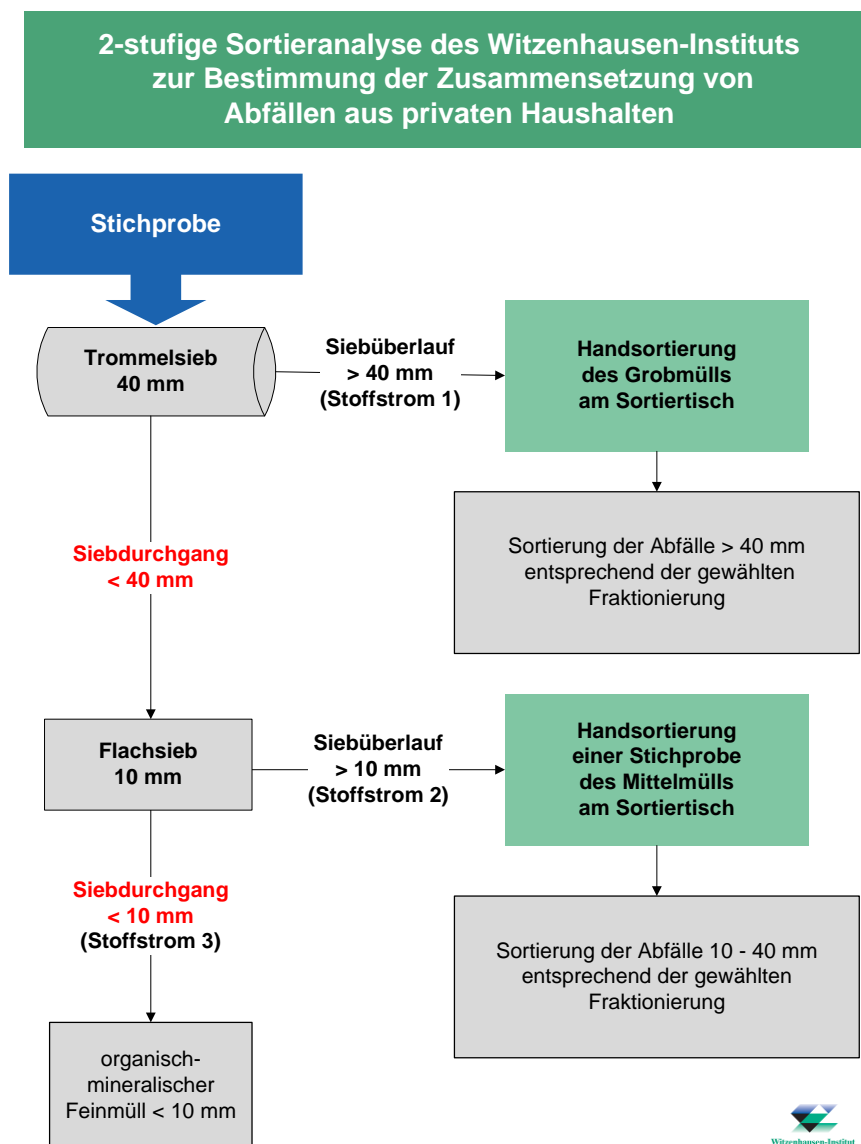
2-stufige Sortieranalyse des Witzenhausen-Instituts zur Bestimmung der Zusammensetzung von Abfällen aus privaten Haushalten

Stichprobe

Trommelsieb 40 mm

Siebüberlauf > 40 mm (Stoffstrom 1)

Handsortierung des Grobmülls am Sortiertisch

Sortierung der Abfälle > 40 mm entsprechend der gewählten Fraktionierung

Siebdurchgang < 40 mm

Flachsieb 10 mm

Siebüberlauf > 10 mm (Stoffstrom 2)

Handsortierung einer Stichprobe des Mittelmülls am Sortiertisch

Sortierung der Abfälle 10 - 40 mm entsprechend der gewählten Fraktionierung

Siebdurchgang < 10 mm (Stoffstrom 3)

organisch-mineralischer Feinmüll < 10 mm

Witzenhausen-Institut